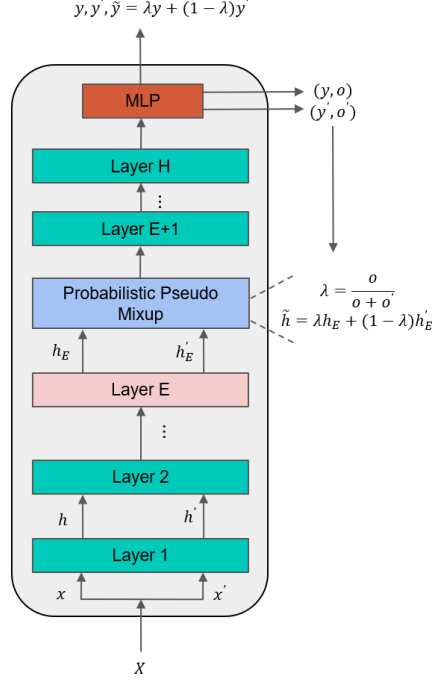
$y, y^{'}, \tilde{y} = \lambda y + (1-\lambda) y^{'}$

MLP

$(y, o)$
$(y^{'}, o^{'})$

Layer H

⋮

Layer E+1

Probabilistic Pseudo Mixup

$\lambda = \frac{o}{o + o^{'}}$
$\tilde{h} = \lambda h_E + (1-\lambda) h_E^{'}$

$h_E$
$h_E^{'}$

Layer E

⋮

Layer 2

$h$
$h^{'}$

Layer 1

$x$
$x^{'}$

$X$